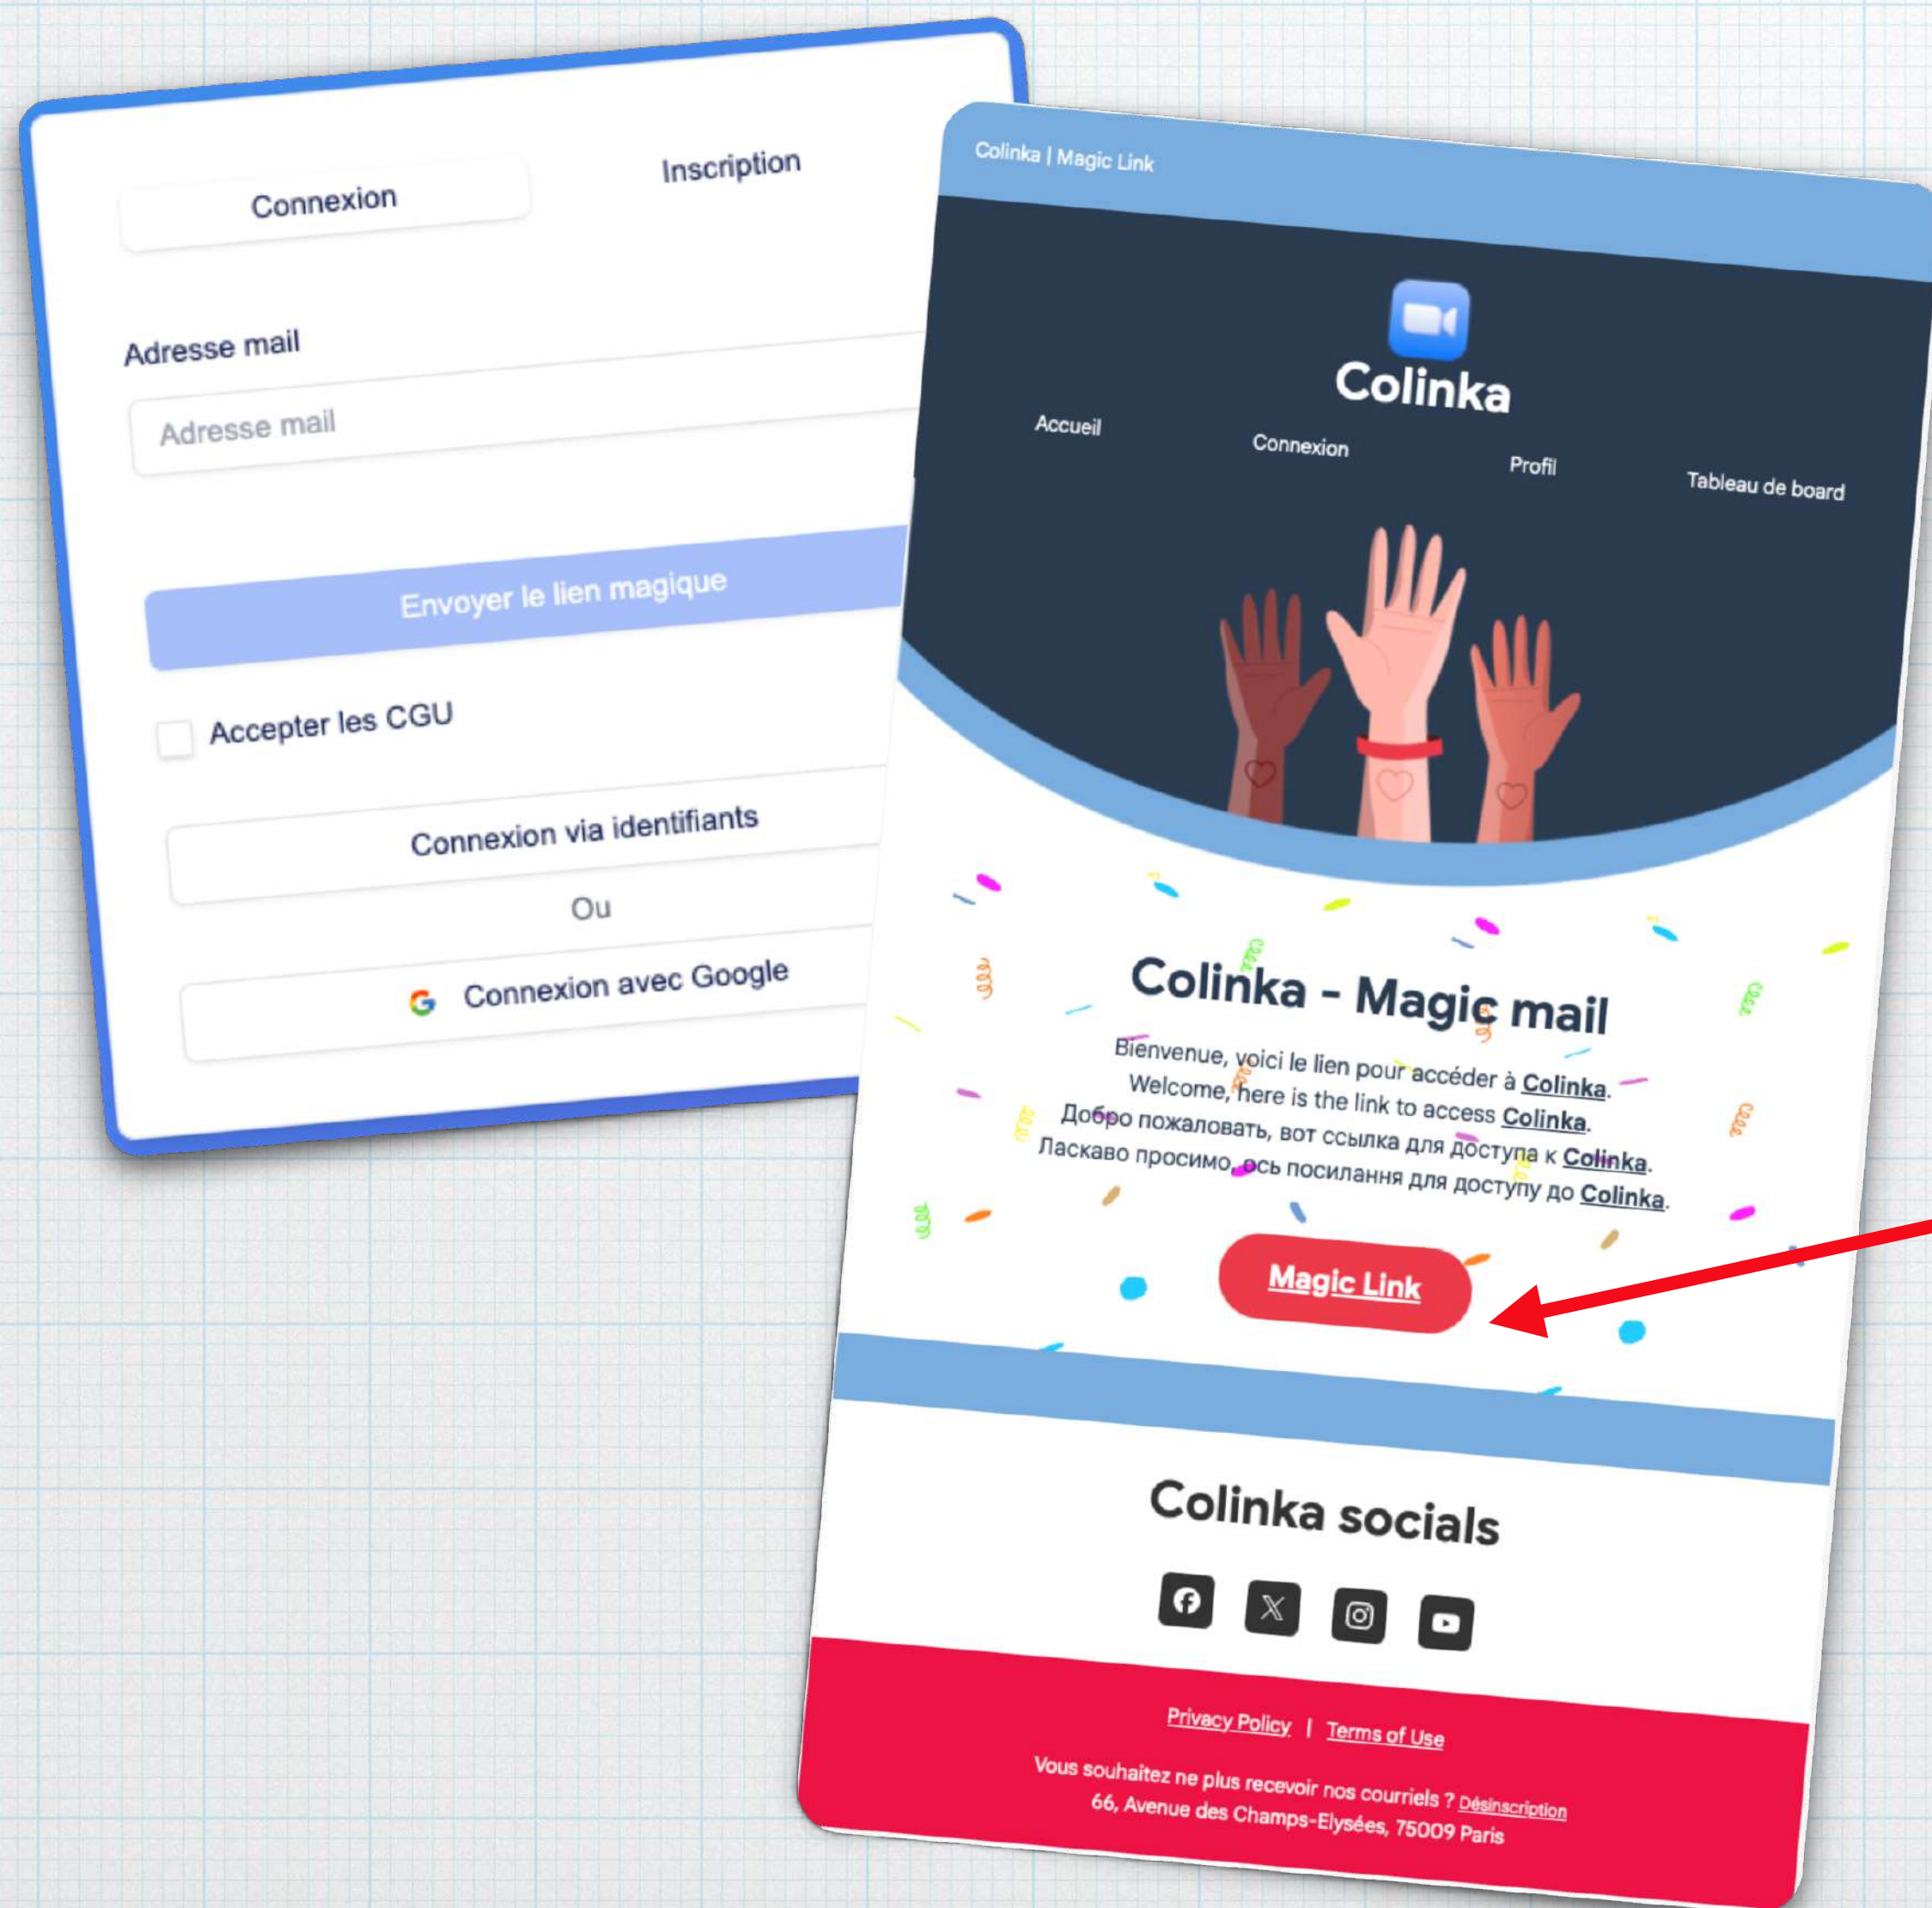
Connexion

Inscription

Adresse mail

Adresse mail

Envoyer le lien magique

Accepter les CGU

Connexion via identifiants

Ou

Connexion avec Google

Colinka | Magic Link

Colinka

Accueil

Connexion

Profil

Tableau de board

Colinka - Magic mail

Bienvenue, voici le lien pour accéder à Colinka.
Welcome, here is the link to access Colinka.
Добро пожаловать, вот ссылка для доступа к Colinka.
Ласкаво просимо, ось посилання для доступу до Colinka.

Magic Link

Colinka socials

Privacy Policy | Terms of Use

Vous souhaitez ne plus recevoir nos courriels ? Désinscription
66, Avenue des Champs-Elysées, 75009 Paris